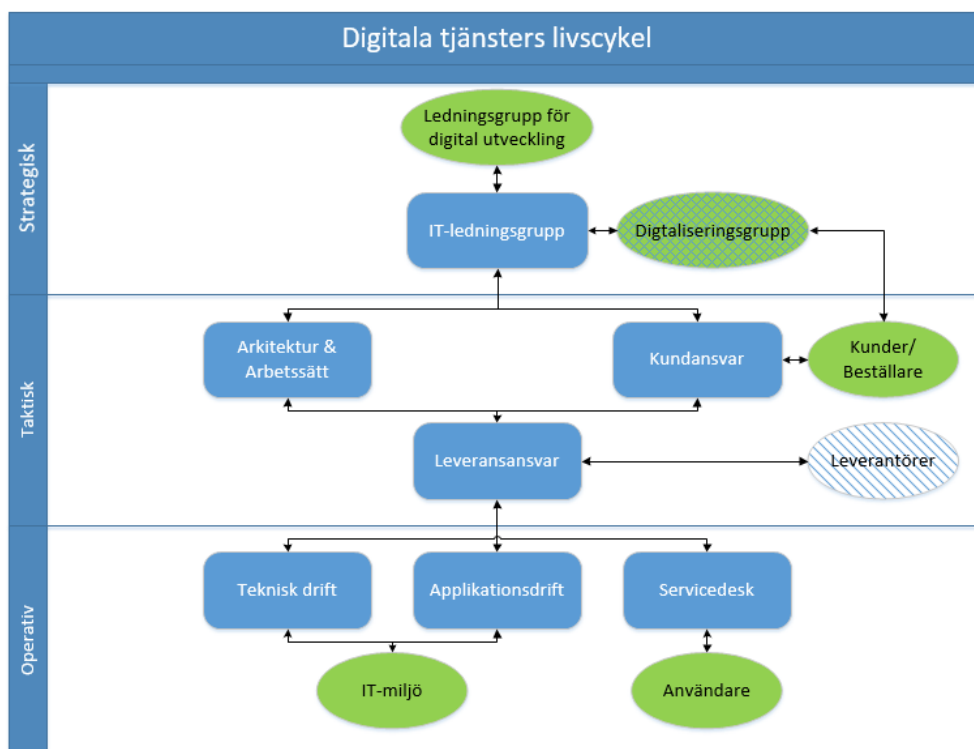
Digitala tjänsters livscykel

Strategisk

Ledningsgrupp för digital utveckling

IT-ledningsgrupp

Digtaliseringsgrupp

Taktisk

Arkitektur & Arbetssätt

Kundansvar

Kunder/ Beställare

Leveransansvar

Leverantörer

Operativ

Teknisk drift

Applikationsdrift

Servicedesk

IT-miljö

Användare